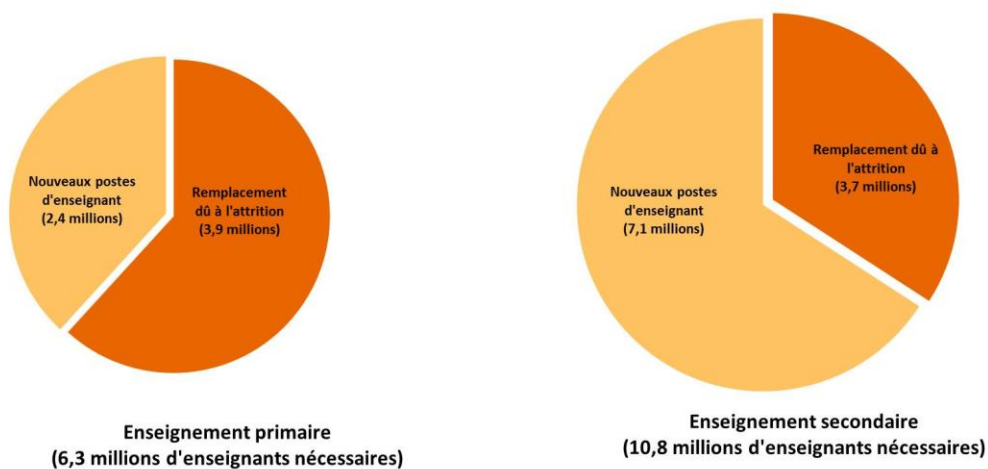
Nouveaux postes d'enseignant (2,4 millions)

Remplacement dû à l'attrition (3,9 millions)

Enseignement primaire (6,3 millions d'enseignants nécessaires)

Remplacement dû à l'attrition (3,7 millions)

Nouveaux postes d'enseignant (7,1 millions)

Enseignement secondaire (10,8 millions d'enseignants nécessaires)